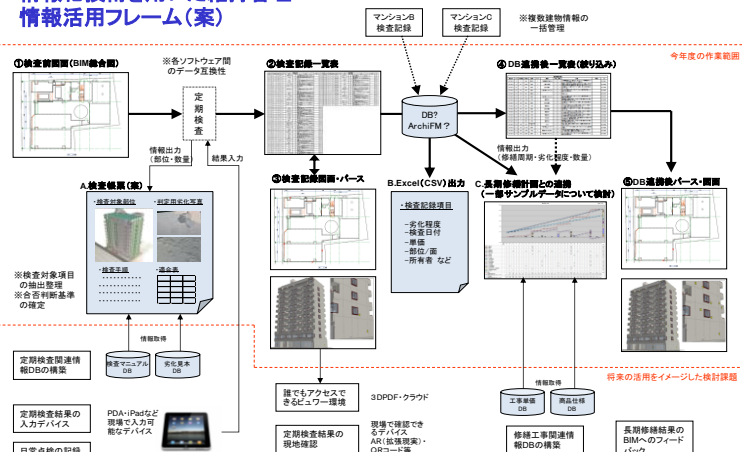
情報活用フレーム（案）

マンションB
検査記録

マンションC
検査記録

※複数建物情報の一括管理

今年度の作業範囲

①検査前図面（BIM総合図）

※各ソフトウェア間のデータ互換性

②検査記録一覧表

④DB連携後一覧表（絞り込み）

定期検査

DB?
ArchiFM？

情報出力
（部位・数量）

結果入力

情報出力
（修繕周期・劣化程度・数量）

③検査記録図面・パース

A.検査帳票（案）

・検査対象部位

・判定用劣化写真

・検査手順

・価格表

B.Excel（CSV）出力

・検査記録項目

-劣化程度
-検査日付
-単価
-部位/面
-所有者 など

C.長期修繕計画との連携
（一部サンプルデータについて検討）

⑤DB連携後パース・図面

※検査対象項目の抽出整理
※合否判断基準の確定

情報取得

検査マニュアル
DB

劣化見本
DB

定期検査関連情報DBの構築

定期検査結果の入力デバイス

PDA・iPadなど現場で入力可能なデバイス

誰でもアクセスできるビュワー環境

3DPDF・クラウド

定期検査結果の現地確認

現場で確認できるデバイス
AR（拡張現実）・
QRコード等

情報取得

工事単価
DB

商品仕様
DB

修繕工事関連情報DBの構築

将来の活用をイメージした検討課題

長期修繕結果のBIMへのフィードバック

日常点検の記録